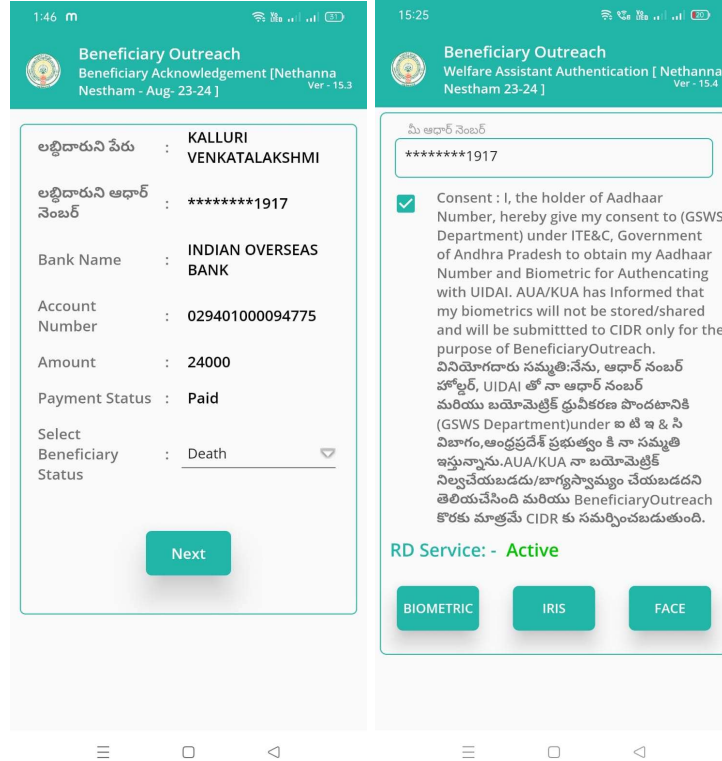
1:46 m

Beneficiary Outreach
Beneficiary Acknowledgement [Nethanna Nestham - Aug- 23-24 ]
Ver - 15.3

| | | |
|---|---|---|
| లబ్ధిదారుని పేరు | : | KALLURI VENKATALAKSHMI |
| లబ్ధిదారుని ఆధార్ నెంబర్ | : | ********1917 |
| Bank Name | : | INDIAN OVERSEAS BANK |
| Account Number | : | 029401000094775 |
| Amount | : | 24000 |
| Payment Status | : | Paid |
| Select Beneficiary Status | : | Death |

Next

15:25

Beneficiary Outreach
Welfare Assistant Authentication [ Nethanna Nestham 23-24 ]
Ver - 15.4

మీ ఆధార్ నెంబర్
********1917

Consent : I, the holder of Aadhaar Number, hereby give my consent to (GSWS Department) under ITE&C, Government of Andhra Pradesh to obtain my Aadhaar Number and Biometric for Authencating with UIDAI. AUA/KUA has Informed that my biometrics will not be stored/shared and will be submittted to CIDR only for the purpose of BeneficiaryOutreach. వినియోగదారు సమ్మతి:నేను, ఆధార్ నంబర్ హోల్డర్, UIDAI తో నా ఆధార్ నంబర్ మరియు బయోమెట్రిక్ ధ్రువీకరణ పొందటానికి (GSWS Department)under ఐ టి ఇ & సి విభాగం,ఆంధ్రప్రదేశ్ ప్రభుత్వం కి నా సమ్మతి ఇస్తున్నాను.AUA/KUA నా బయోమెట్రిక్ నిల్వచేయబడదు/భాగ్యస్వామ్యం చేయబడదని తెలియచేసింది మరియు BeneficiaryOutreach కొరకు మాత్రమే CIDR కు సమర్పించబడుతుంది.

RD Service: - Active

BIOMETRIC
IRIS
FACE